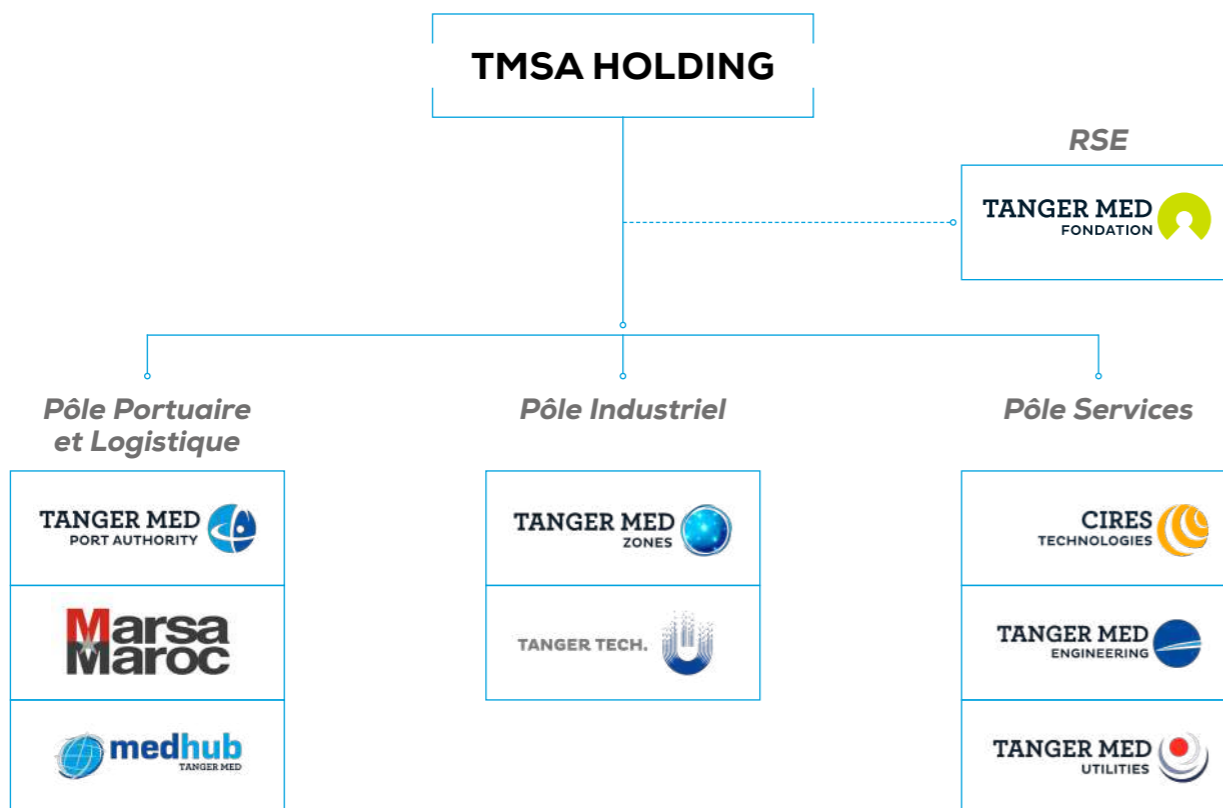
TMSA HOLDING

RSE

TANGER MED
FONDATION

Pôle Portuaire et Logistique

Pôle Industriel

Pôle Services

TANGER MED
PORT AUTHORITY

Marsa
Maroc

medhub
TANGER MED

TANGER MED
ZONES

TANGER TECH.

CIRES
TECHNOLOGIES

TANGER MED
ENGINEERING

TANGER MED
UTILITIES